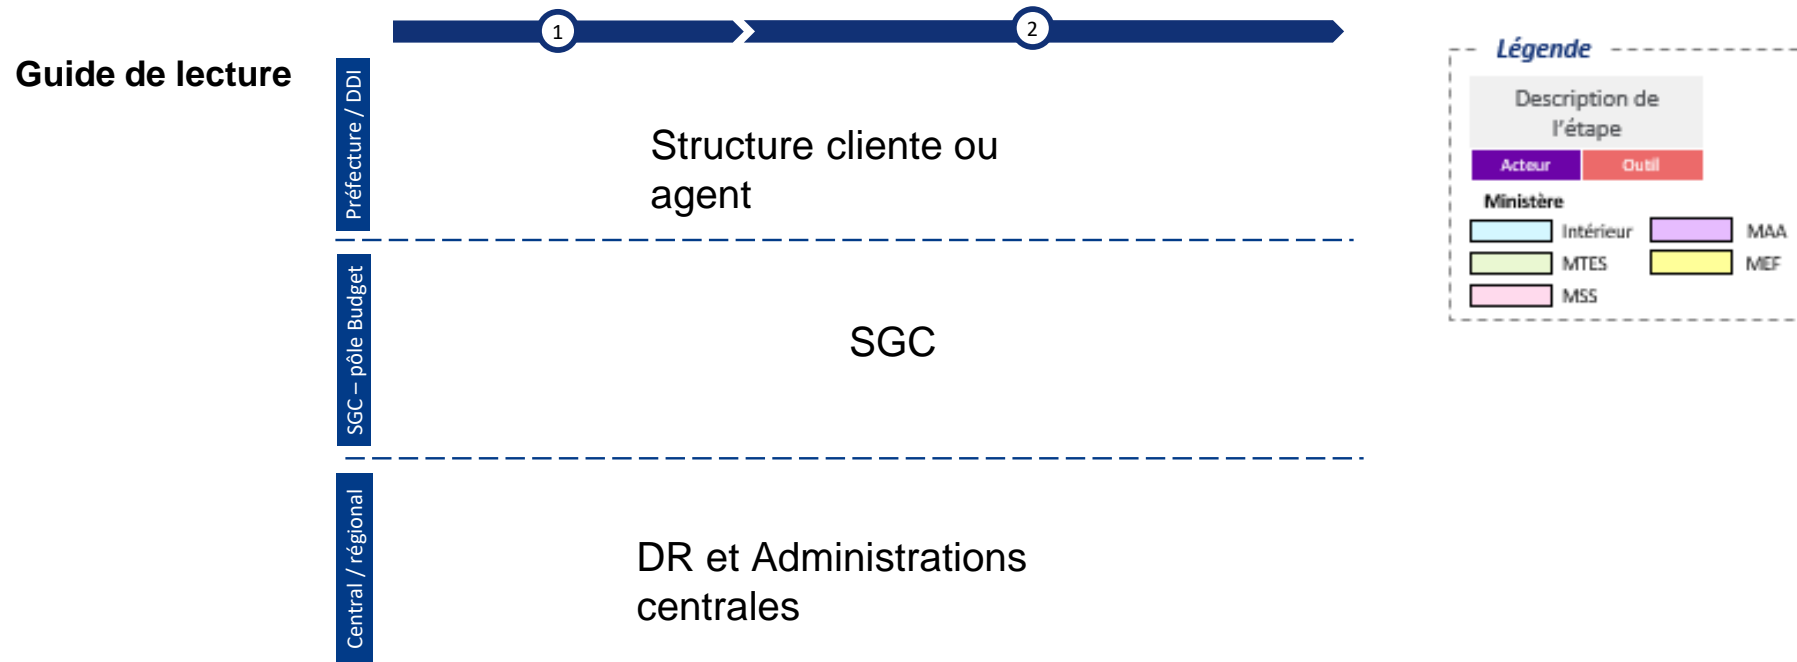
Guide de lecture

1

2

Préfecture / DDI

Structure cliente ou agent

SGC – pôle Budget

SGC

Central / régional

DR et Administrations centrales

Légende

Description de l'étape

Acteur

Outil

Ministère

Intérieur

MAA

MTES

MEF

MSS